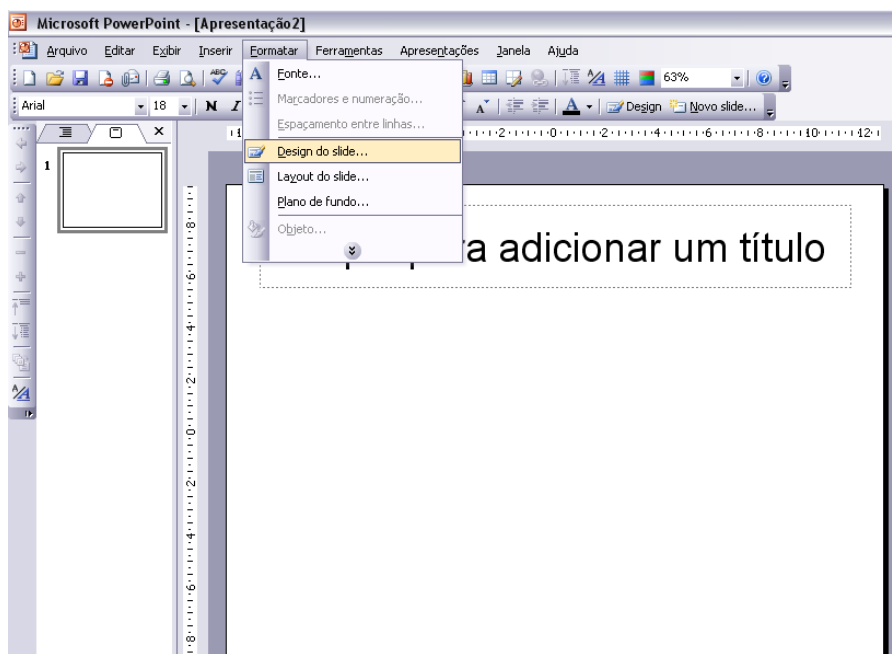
Microsoft PowerPoint - [Apresentação2]

Arquivo Editar Exibir Inserir Formatar Ferramentas Apresentações Janela Ajuda

63%

Arial 18 N

Design Novo slide...

Fonte...
Marcadores e numeração...
Espaçamento entre linhas...
Design do slide...
Layout do slide...
Plano de fundo...
Objeto...

1

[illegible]ra adicionar um título